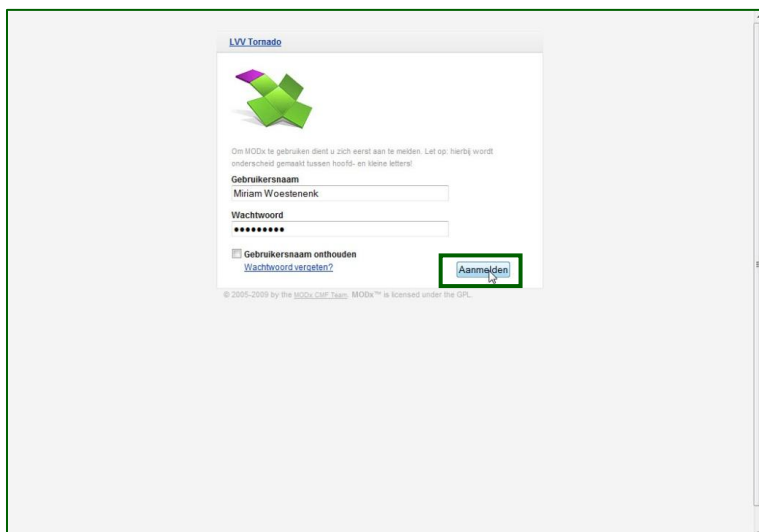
LVV Tornado

Om MODx te gebruiken dient u zich eerst aan te melden. Let op: hierbij wordt onderscheid gemaakt tussen hoofd- en kleine letters!

Gebruikersnaam
Miriam Woestenenk

Wachtwoord
•••••••••

Gebruikersnaam onthouden
Wachtwoord vergeten?

Aanmelden

© 2005-2009 by the MODx CMF Team. MODx™ is licensed under the GPL.